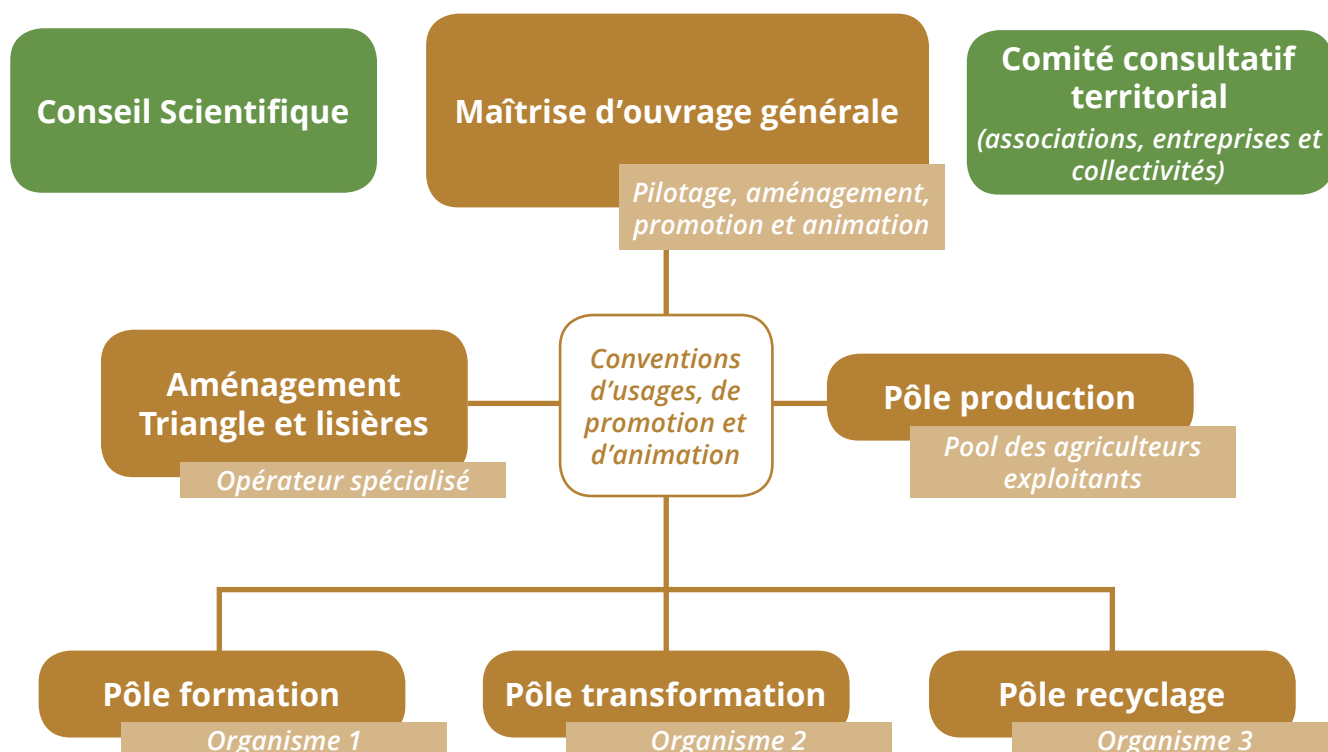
Conseil Scientifique

Maîtrise d’ouvrage générale

Pilotage, aménagement, promotion et animation

Comité consultatif territorial

(associations, entreprises et collectivités)

Aménagement Triangle et lisières

Opérateur spécialisé

Conventions d’usages, de promotion et d’animation

Pôle production

Pool des agriculteurs exploitants

Pôle formation

Organisme 1

Pôle transformation

Organisme 2

Pôle recyclage

Organisme 3